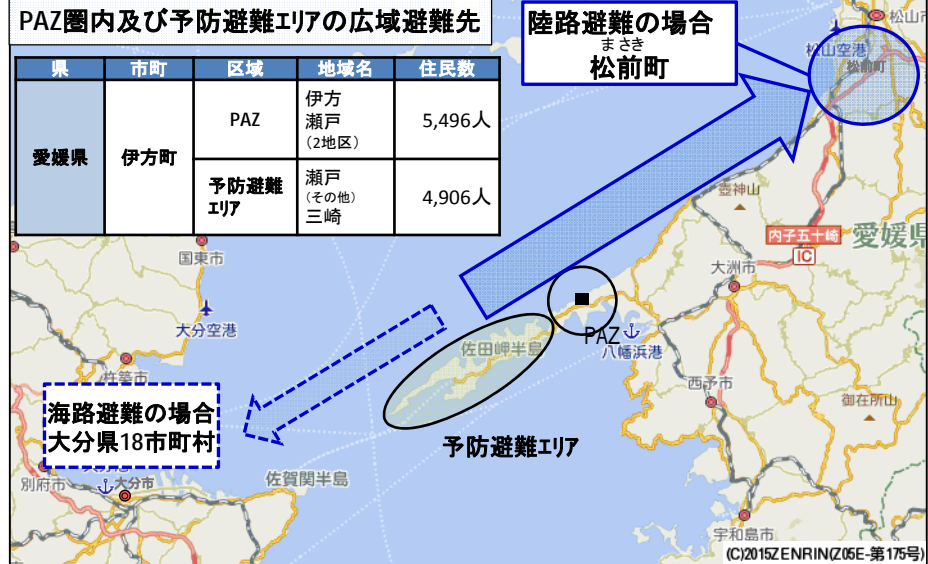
PAZ圏内及び予防避難エリアの広域避難先

| 県 | 市町 | 区域 | 地域名 | 住民数 |
|---|---|---|---|---|
| 愛媛県 | 伊方町 | PAZ | 伊方 瀬戸 (2地区) | 5,496人 |
| | | 予防避難エリア | 瀬戸 (その他) 三崎 | 4,906人 |

陸路避難の場合
まさき
松前町

松山市
松山空港
松前町
壺神山
内子五十崎
IC
愛媛県
大洲市
国東市
大分空港
佐田岬半島
PAZ
八幡浜港
西予市
御在所山
杵築市
海路避難の場合
大分県18市町村
予防避難エリア
別府市
大分市
佐賀関半島
宇和島市
(C)2015ZENRIN(Z05E-第175号)